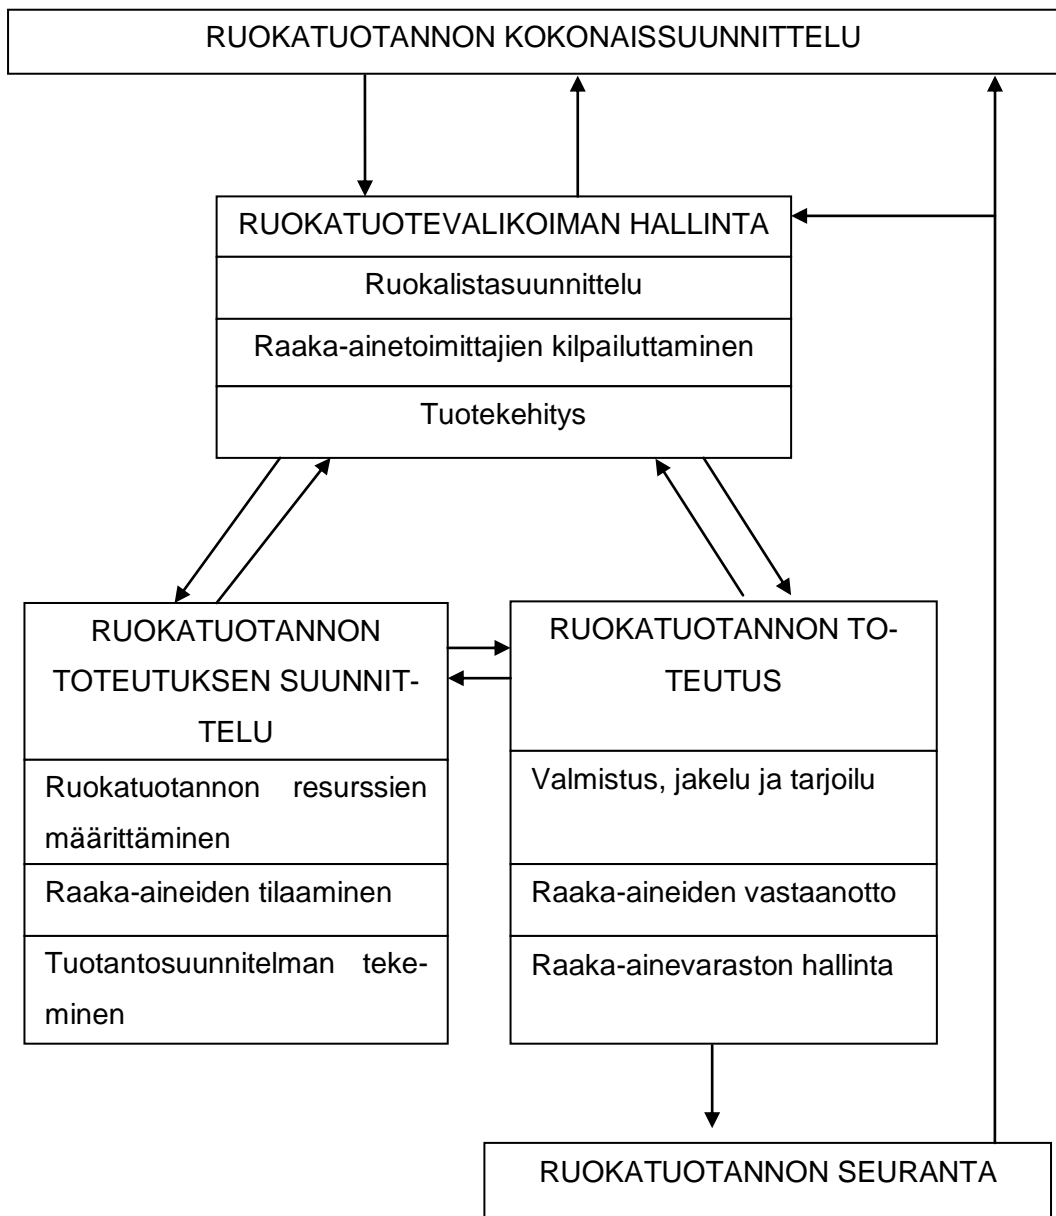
RUOKATUOTANNON KOKONAISSUUNNITTELU

RUOKATUOTEVALIKOIMAN HALLINTA

Ruokalistasuunnittelu

Raaka-ainetoimittajien kilpailuttaminen

Tuotekehitys

RUOKATUOTANNON TOTEUTUKSEN SUUNNITTELU

Ruokatuotannon resurssien määrittäminen

Raaka-aineiden tilaaminen

Tuotantosuunnitelman tekeminen

RUOKATUOTANNON TOTEUTUS

Valmistus, jakelu ja tarjoilu

Raaka-aineiden vastaanotto

Raaka-ainevaraston hallinta

RUOKATUOTANNON SEURANTA